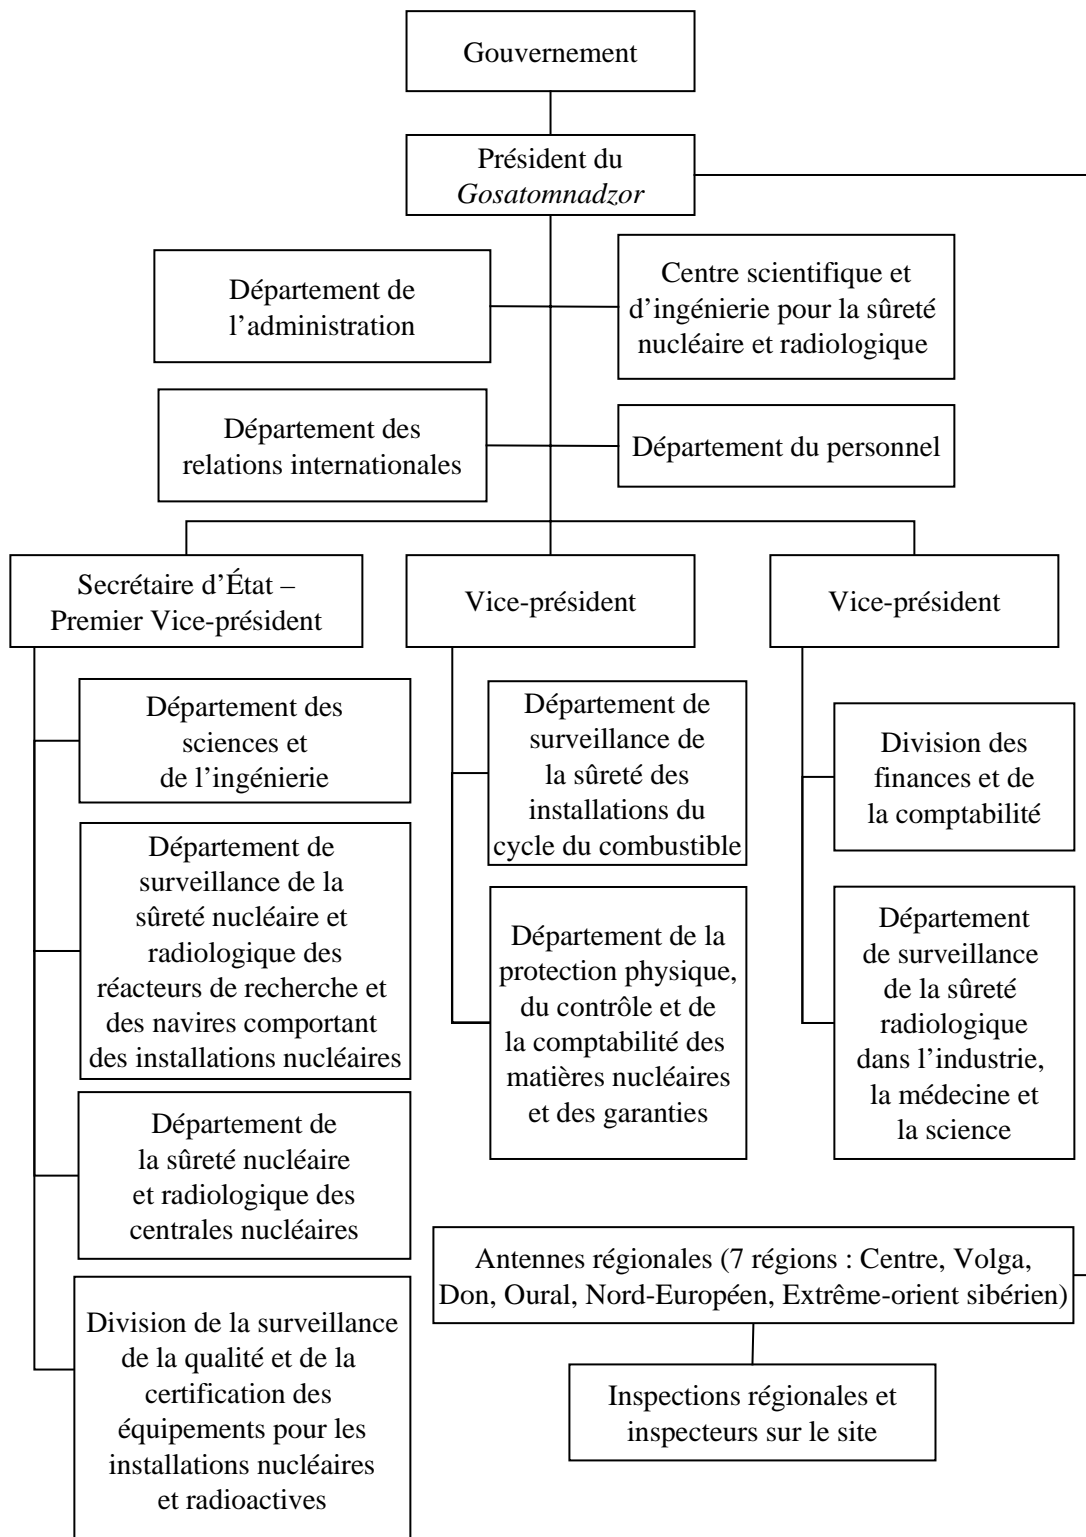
Gouvernement

Président du *Gosatomnadzor*

Département de l'administration

Centre scientifique et d'ingénierie pour la sûreté nucléaire et radiologique

Département des relations internationales

Département du personnel

Secrétaire d'État – Premier Vice-président

Vice-président

Vice-président

Département des sciences et de l'ingénierie

Département de surveillance de la sûreté nucléaire et radiologique des réacteurs de recherche et des navires comportant des installations nucléaires

Département de la sûreté nucléaire et radiologique des centrales nucléaires

Division de la surveillance de la qualité et de la certification des équipements pour les installations nucléaires et radioactives

Département de surveillance de la sûreté des installations du cycle du combustible

Département de la protection physique, du contrôle et de la comptabilité des matières nucléaires et des garanties

Division des finances et de la comptabilité

Département de surveillance de la sûreté radiologique dans l'industrie, la médecine et la science

Antennes régionales (7 régions : Centre, Volga, Don, Oural, Nord-Européen, Extrême-orient sibérien)

Inspections régionales et inspecteurs sur le site